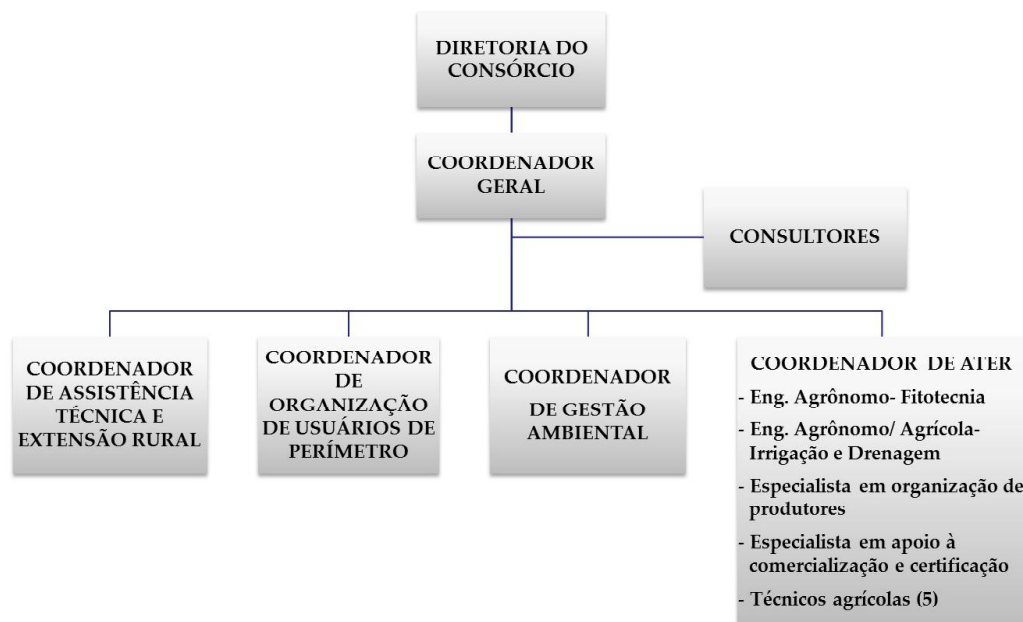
DIRETORIA DO CONSÓRCIO

COORDENADOR GERAL

CONSULTORES

COORDENADOR DE ASSISTÊNCIA TÉCNICA E EXTENSÃO RURAL

COORDENADOR DE ORGANIZAÇÃO DE USUÁRIOS DE PERÍMETRO

COORDENADOR DE GESTÃO AMBIENTAL

COORDENADOR DE ATER

- Eng. Agrônomo- Fitotecnia
- Eng. Agrônomo/ Agrícola- Irrigação e Drenagem
- Especialista em organização de produtores
- Especialista em apoio à comercialização e certificação
- Técnicos agrícolas (5)